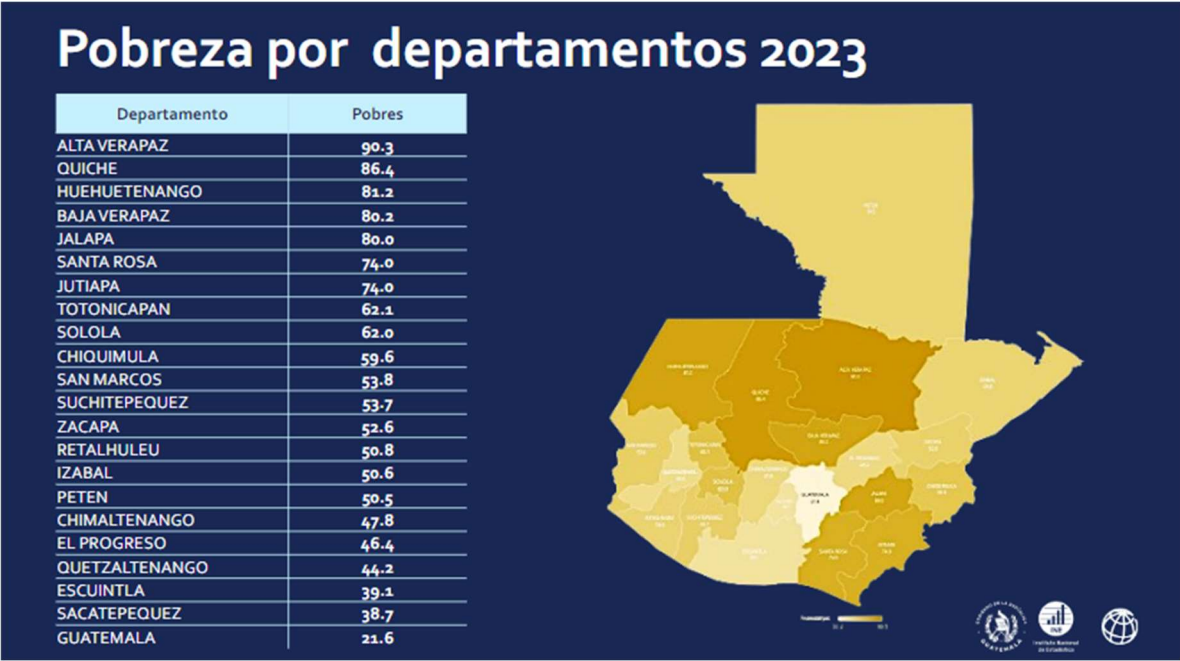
Pobreza por departamentos 2023

| Departamento | Pobres |
|---|---|
| ALTA VERAPAZ | 90.3 |
| QUICHE | 86.4 |
| HUEHUETENANGO | 81.2 |
| BAJA VERAPAZ | 80.2 |
| JALAPA | 80.0 |
| SANTA ROSA | 74.0 |
| JUTIAPA | 74.0 |
| TOTONICAPAN | 62.1 |
| SOLOLA | 62.0 |
| CHIQUIMULA | 59.6 |
| SAN MARCOS | 53.8 |
| SUCHITEPEQUEZ | 53.7 |
| ZACAPA | 52.6 |
| RETALHULEU | 50.8 |
| IZABAL | 50.6 |
| PETEN | 50.5 |
| CHIMALTENANGO | 47.8 |
| EL PROGRESO | 46.4 |
| QUETZALTENANGO | 44.2 |
| ESCUINTLA | 39.1 |
| SACATEPEQUEZ | 38.7 |
| GUATEMALA | 21.6 |

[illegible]